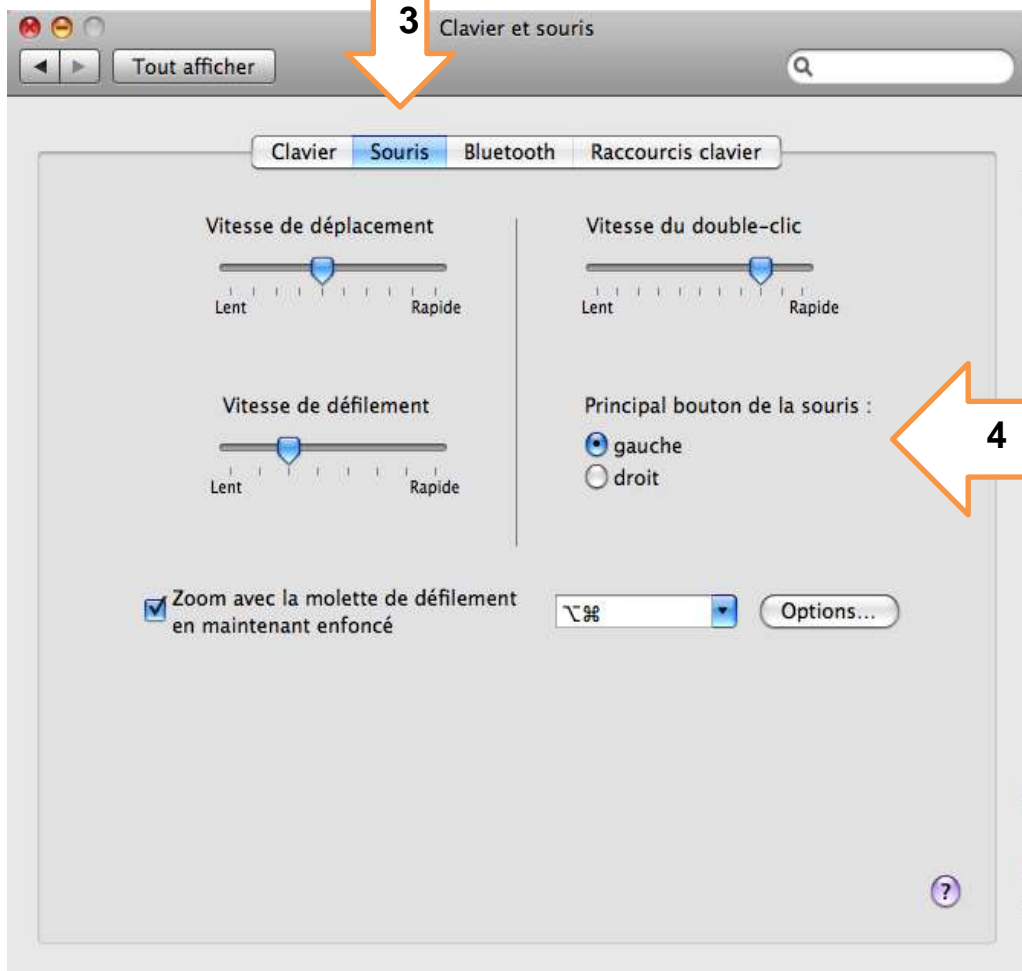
3

Clavier et souris

Tout afficher

Clavier Souris Bluetooth Raccourcis clavier

Vitesse de déplacement

Lent Rapide

Vitesse de défilement

Lent Rapide

Vitesse du double-clic

Lent Rapide

Principal bouton de la souris :

gauche

droit

4

Zoom avec la molette de défilement en maintenant enfoncé

⌥⌘

Options...

?